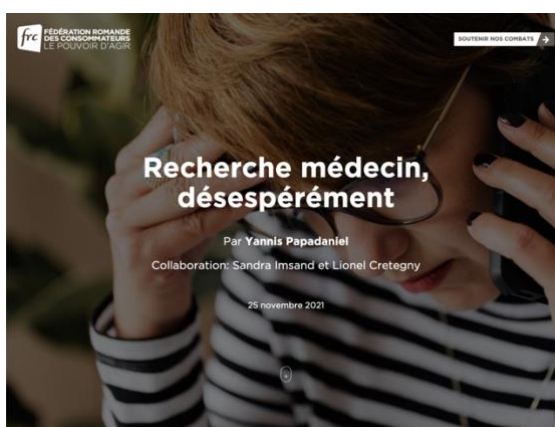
frc FÉDÉRATION ROMANDE DES CONSOMMATEURS LE POUVOIR D'AGIR

SOUTENIR NOS COMBATS

Recherche médecin, désespérément

Par Yannis Papadaniel

Collaboration: Sandra Imsand et Lionel Cretegny

25 novembre 2021